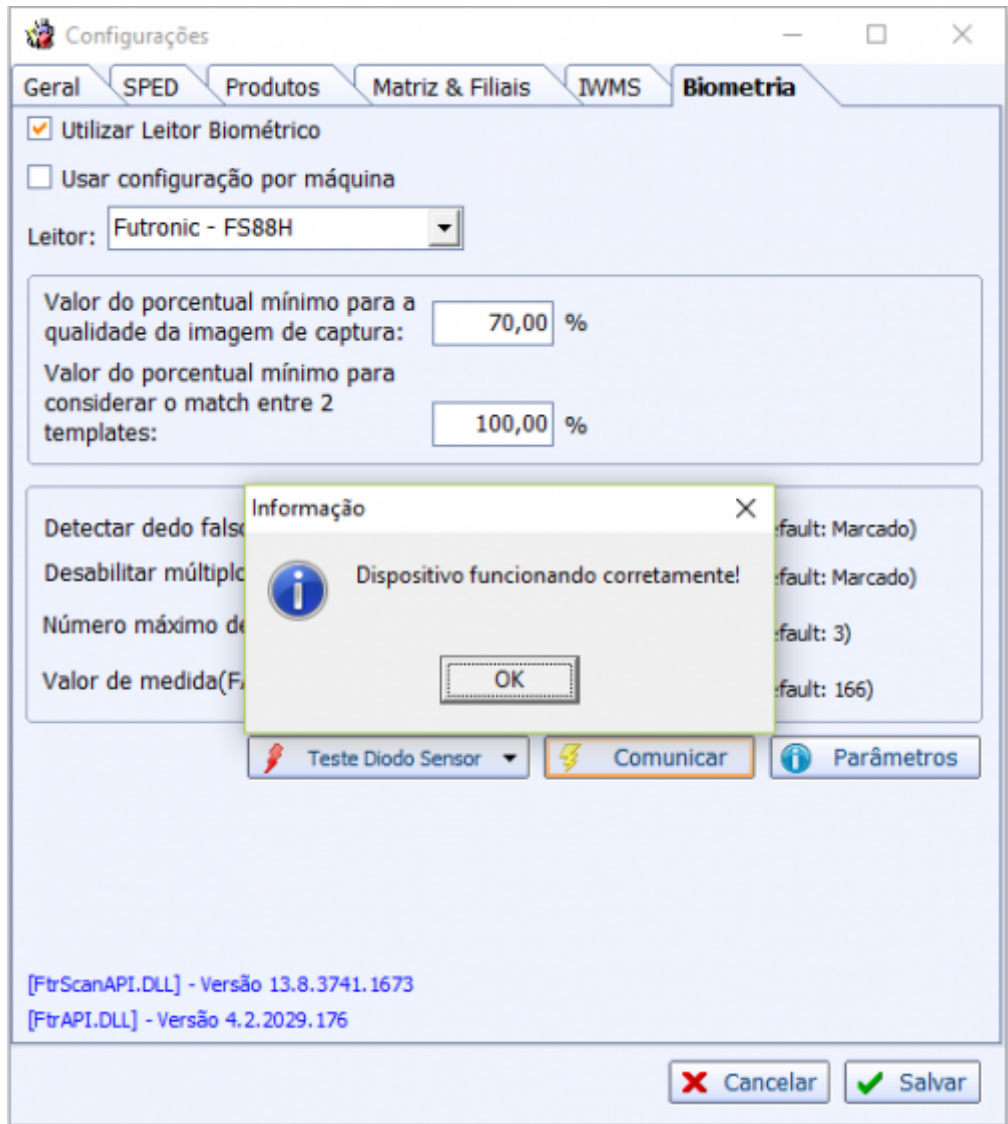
Configurações

Geral | SPED | Produtos | Matriz & Filiais | IWMS | Biometria

Utilizar Leitor Biométrico

Usar configuração por máquina

Leitor: Futronic - FS88H

Valor do porcentual mínimo para a qualidade da imagem de captura: 70,00 %

Valor do porcentual mínimo para considerar o match entre 2 templates: 100,00 %

Detectar dedo fals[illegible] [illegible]efault: Marcado)

Desabilitar múltipl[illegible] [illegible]efault: Marcado)

Número máximo de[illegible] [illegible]efault: 3)

Valor de medida(F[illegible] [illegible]efault: 166)

Informação

Dispositivo funcionando corretamente!

OK

Teste Diodo Sensor

Comunicar

Parâmetros

[FtrScanAPI.DLL] - Versão 13.8.3741.1673

[FtrAPI.DLL] - Versão 4.2.2029.176

Cancelar

Salvar